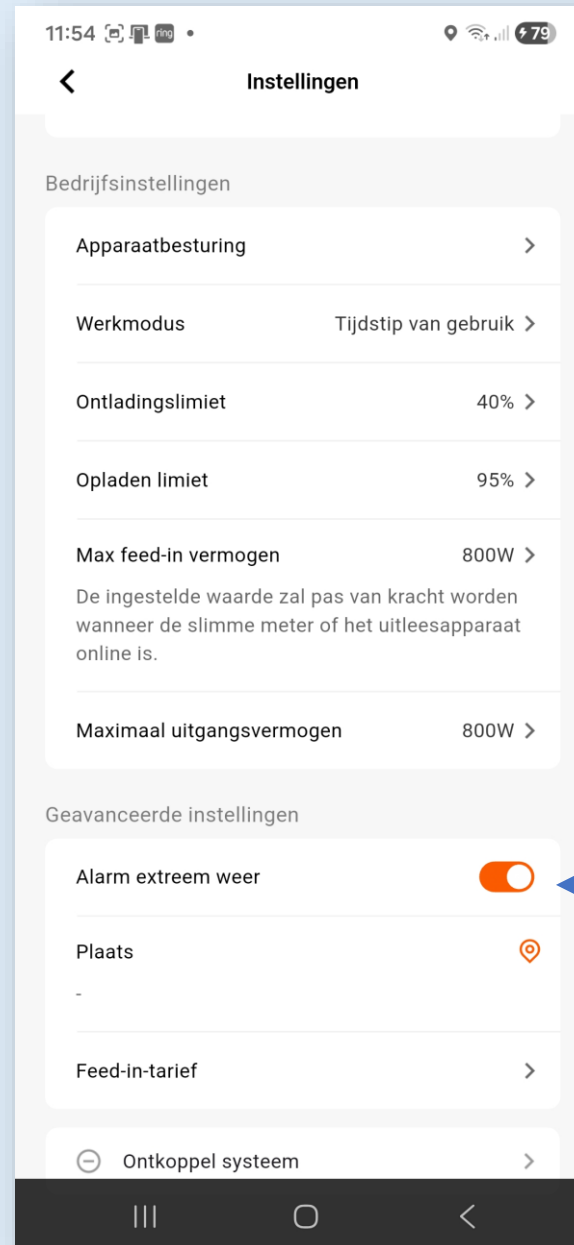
11:54 ring •
79

Instellingen

Bedrijfsinstellingen

Apparaatbesturing

Werkmodus
Tijdstip van gebruik

Ontladingslimiet
40%

Opladen limiet
95%

Max feed-in vermogen
800W
De ingestelde waarde zal pas van kracht worden wanneer de slimme meter of het uitleesapparaat online is.

Maximaal uitgangsvermogen
800W

Geavanceerde instellingen

Alarm extreem weer

Plaats
-

Feed-in-tarief

Ontkoppel systeem